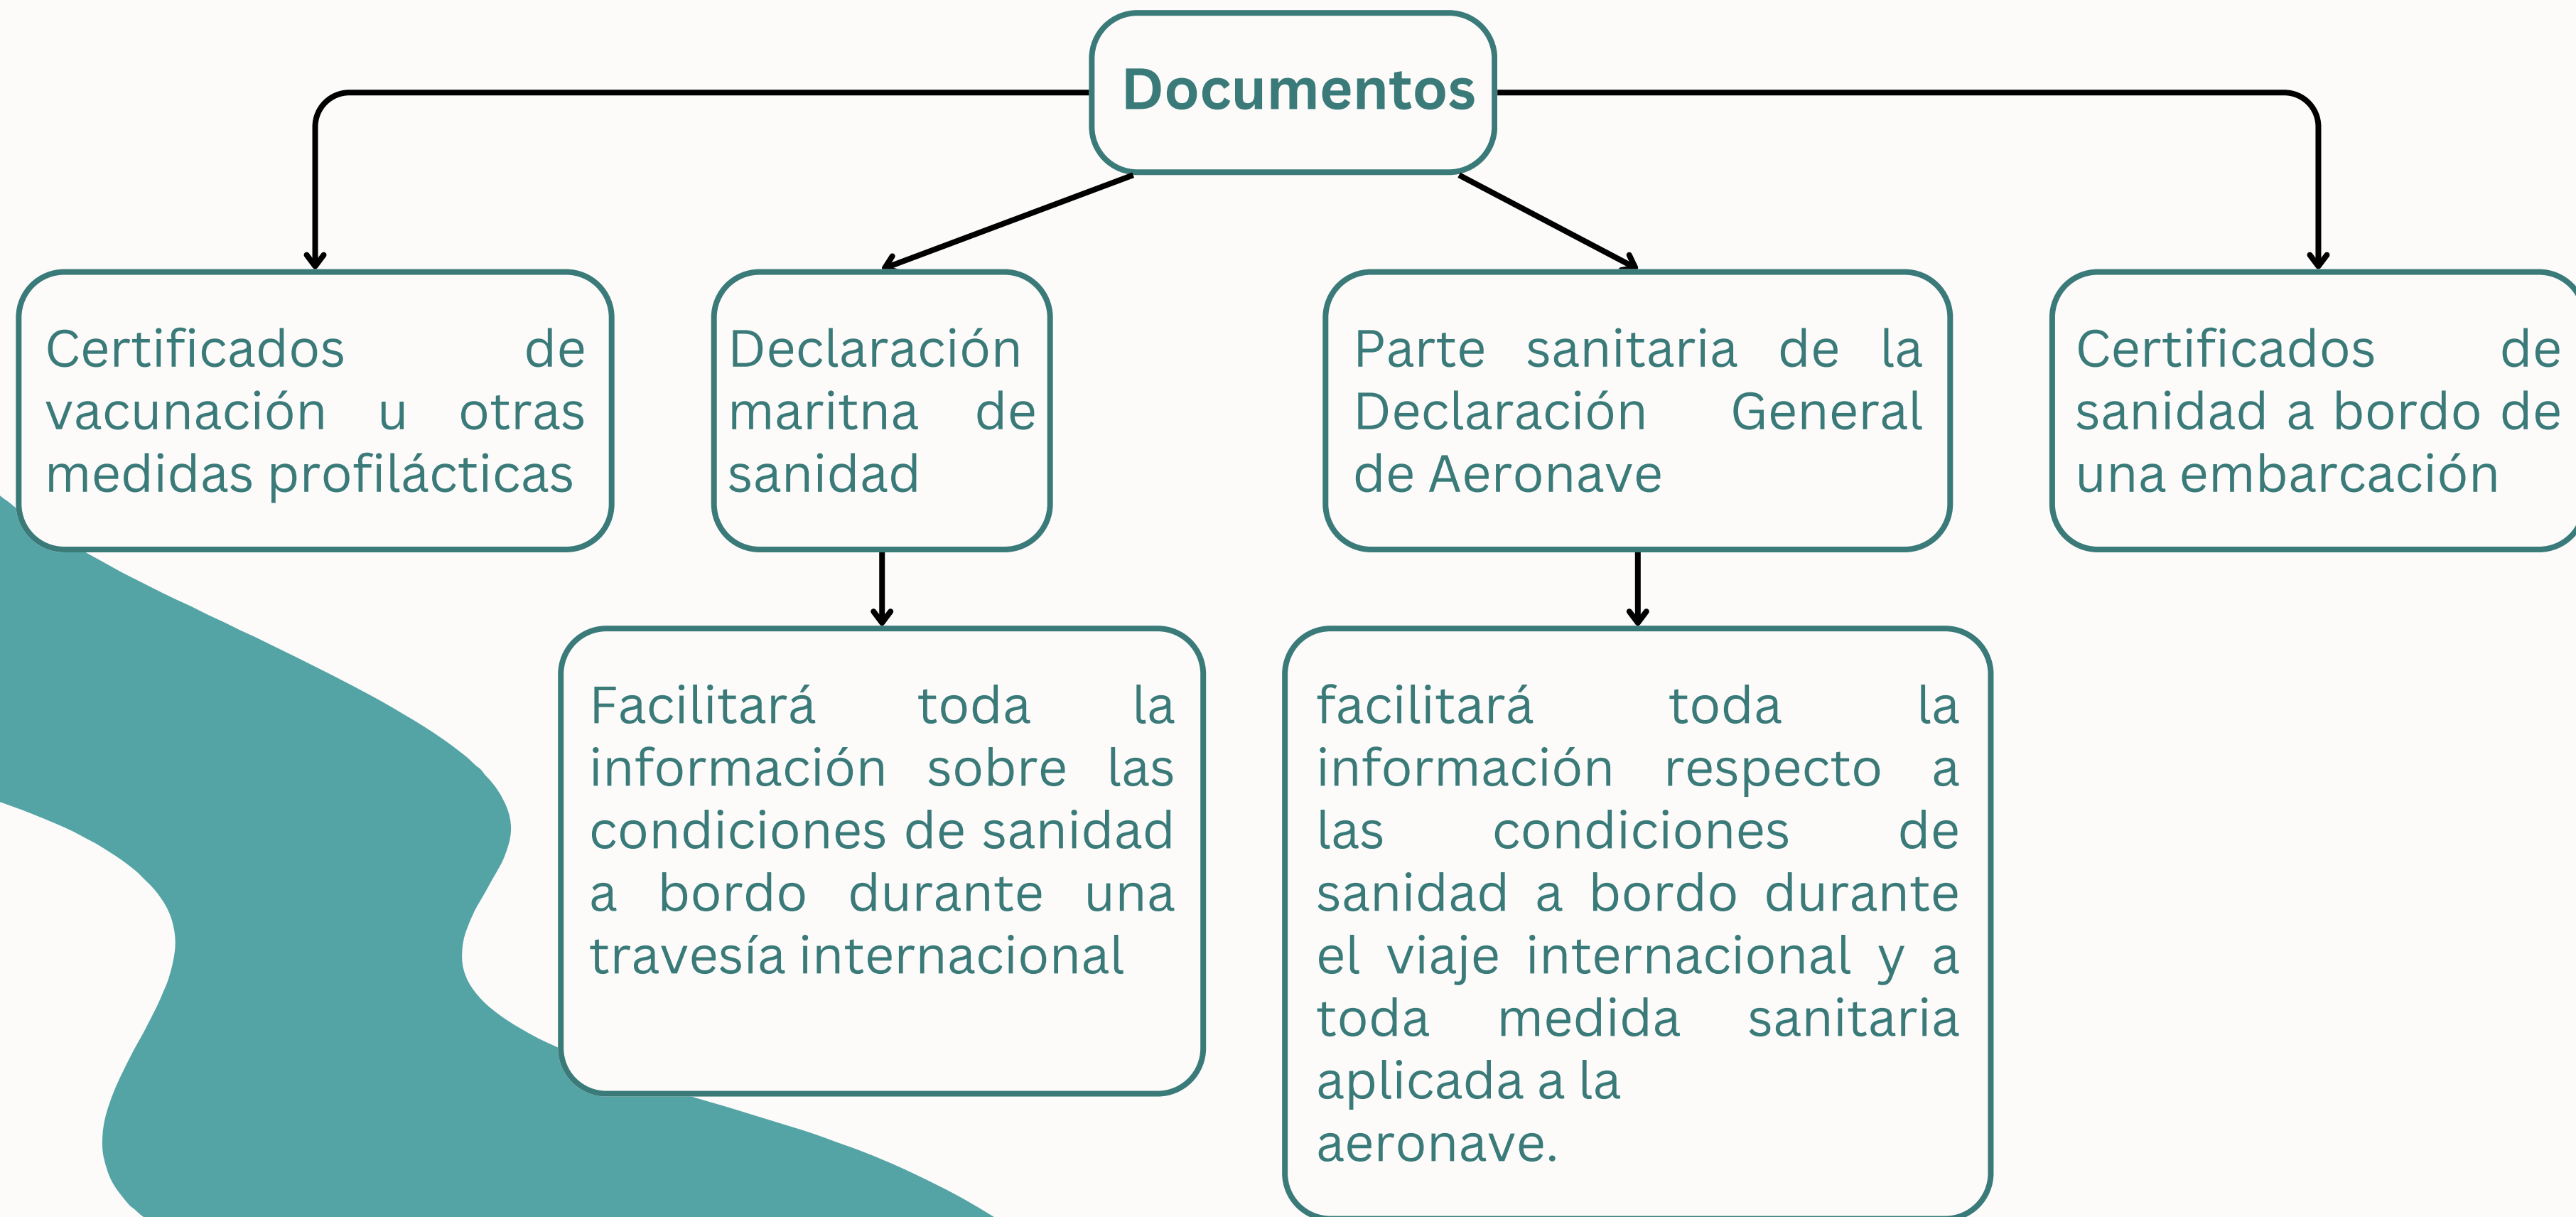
Documentos

Certificados de vacunación u otras medidas profilácticas

Declaración maritna de sanidad

Facilitará toda la información sobre las condiciones de sanidad a bordo durante una travesía internacional

Parte sanitaria de la Declaración General de Aeronave

facilitará toda la información respecto a las condiciones de sanidad a bordo durante el viaje internacional y a toda medida sanitaria aplicada a la aeronave.

Certificados de sanidad a bordo de una embarcación